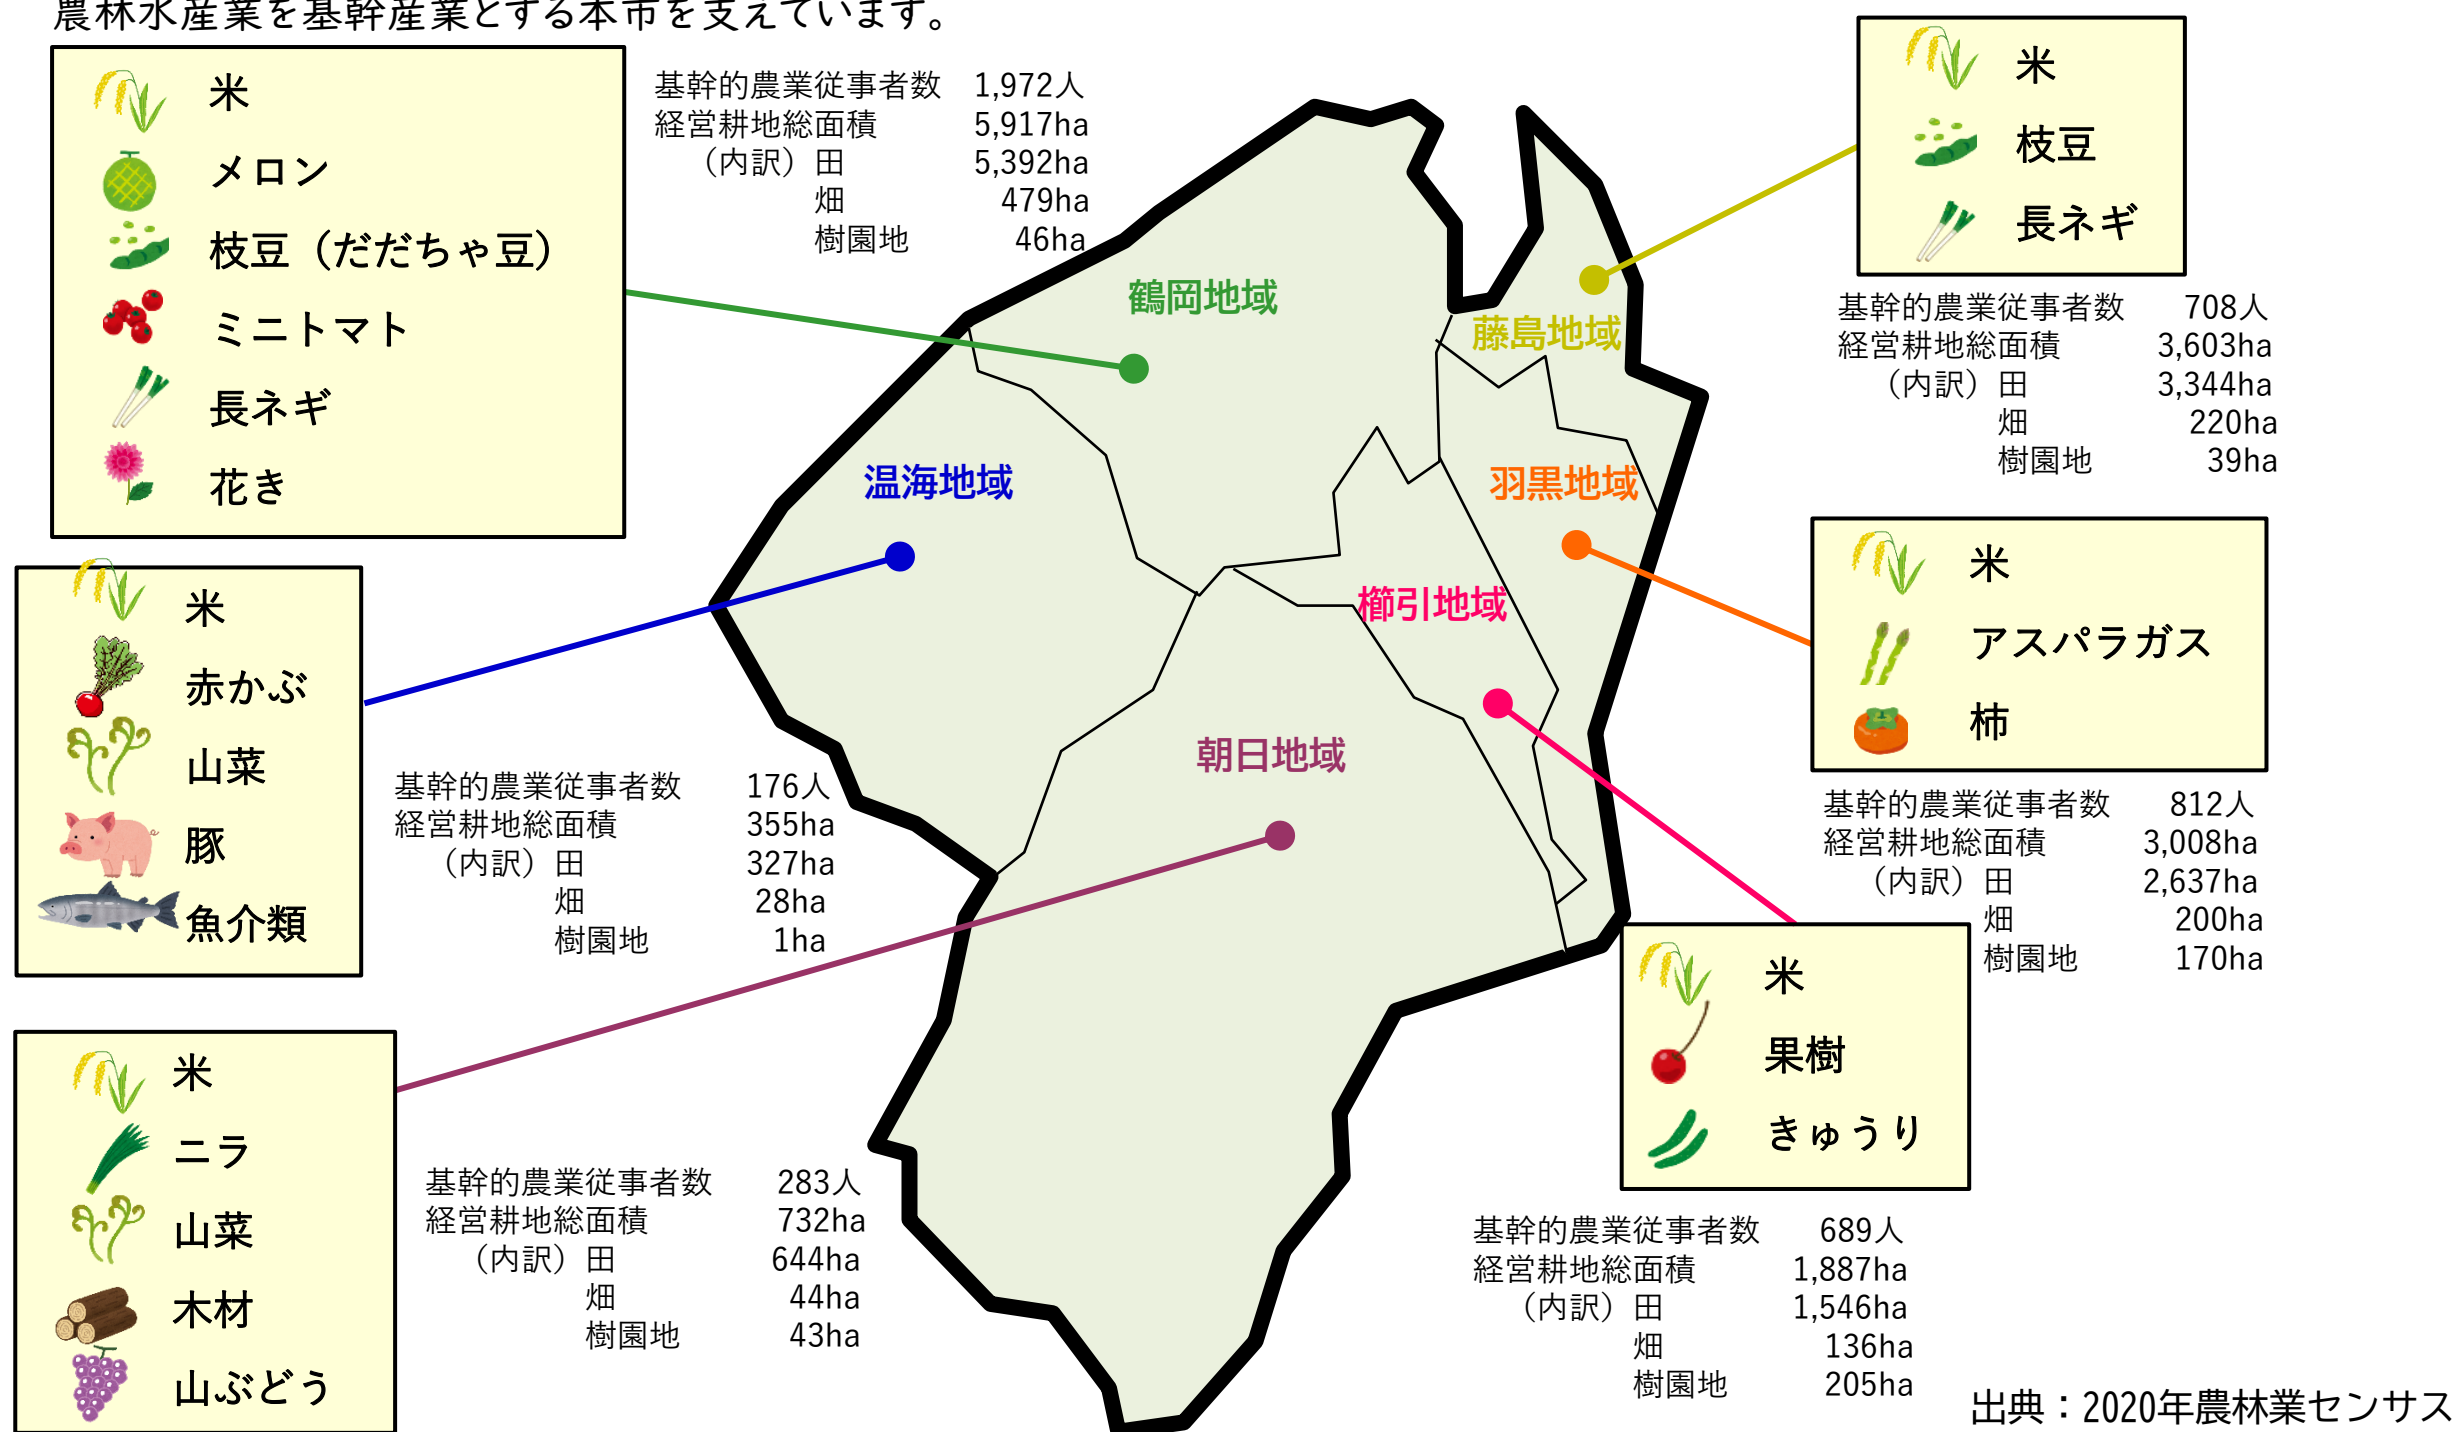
農林水産業を基幹産業とする本市を支えています。

米
メロン
枝豆（だだちゃ豆）
ミニトマト
長ネギ
花き

基幹的農業従事者数 1,972人
経営耕地総面積 5,917ha
（内訳）田 5,392ha
畑 479ha
樹園地 46ha

米
枝豆
長ネギ

基幹的農業従事者数 708人
経営耕地総面積 3,603ha
（内訳）田 3,344ha
畑 220ha
樹園地 39ha

鶴岡地域
藤島地域
温海地域
羽黒地域
櫛引地域
朝日地域

米
赤かぶ
山菜
豚
魚介類

基幹的農業従事者数 176人
経営耕地総面積 355ha
（内訳）田 327ha
畑 28ha
樹園地 1ha

米
アスパラガス
柿

基幹的農業従事者数 812人
経営耕地総面積 3,008ha
（内訳）田 2,637ha
畑 200ha
樹園地 170ha

米
果樹
きゅうり

米
ニラ
山菜
木材
山ぶどう

基幹的農業従事者数 283人
経営耕地総面積 732ha
（内訳）田 644ha
畑 44ha
樹園地 43ha

基幹的農業従事者数 689人
経営耕地総面積 1,887ha
（内訳）田 1,546ha
畑 136ha
樹園地 205ha

出典：2020年農林業センサス